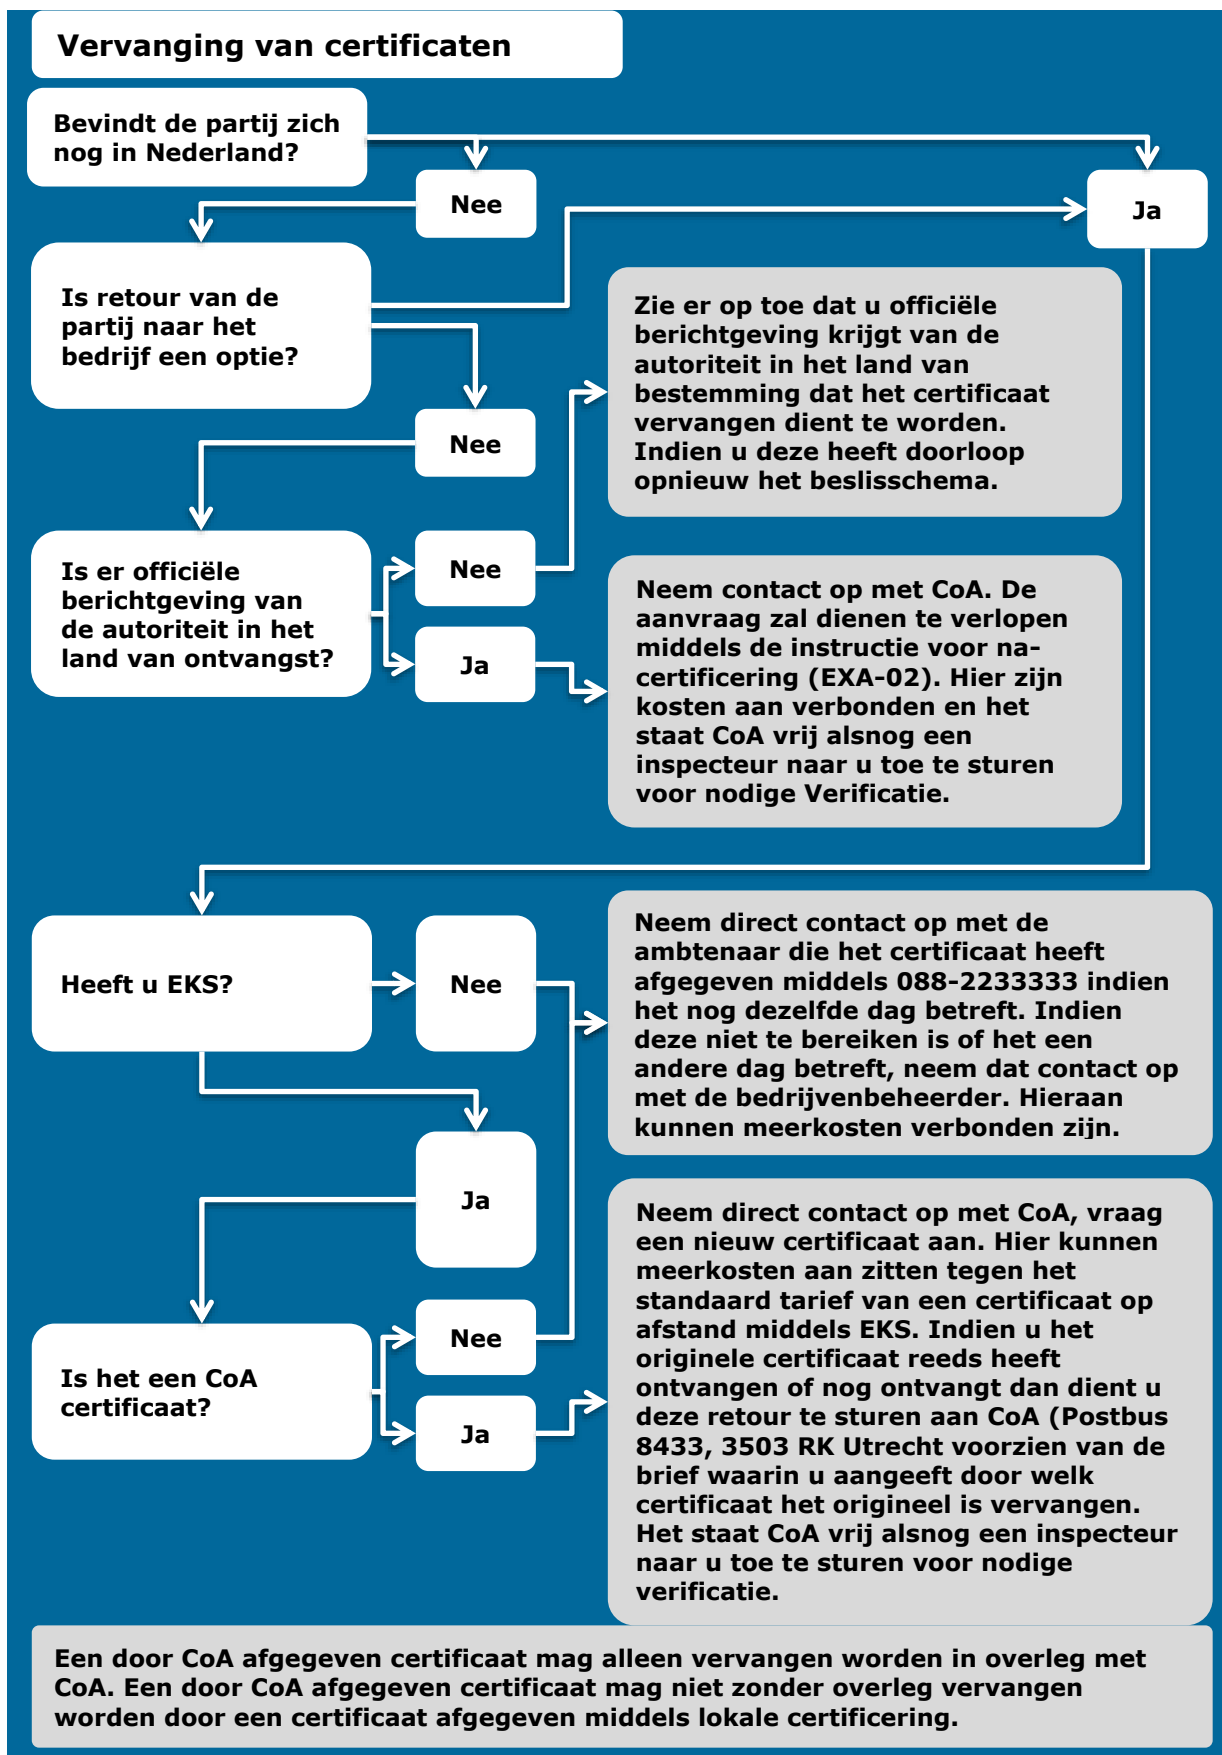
Vervanging van certificaten

Bevindt de partij zich nog in Nederland?

Nee

Ja

Is retour van de partij naar het bedrijf een optie?

Zie er op toe dat u officiële berichtgeving krijgt van de autoriteit in het land van bestemming dat het certificaat vervangen dient te worden. Indien u deze heeft doorloop opnieuw het beslisschema.

Nee

Is er officiële berichtgeving van de autoriteit in het land van ontvangst?

Nee

Ja

Neem contact op met CoA. De aanvraag zal dienen te verlopen middels de instructie voor na-certificering (EXA-02). Hier zijn kosten aan verbonden en het staat CoA vrij alsnog een inspecteur naar u toe te sturen voor nodige Verificatie.

Heeft u EKS?

Nee

Neem direct contact op met de ambtenaar die het certificaat heeft afgegeven middels 088-2233333 indien het nog dezelfde dag betreft. Indien deze niet te bereiken is of het een andere dag betreft, neem dat contact op met de bedrijvenbeheerder. Hieraan kunnen meerkosten verbonden zijn.

Ja

Neem direct contact op met CoA, vraag een nieuw certificaat aan. Hier kunnen meerkosten aan zitten tegen het standaard tarief van een certificaat op afstand middels EKS. Indien u het originele certificaat reeds heeft ontvangen of nog ontvangt dan dient u deze retour te sturen aan CoA (Postbus 8433, 3503 RK Utrecht voorzien van de brief waarin u aangeeft door welk certificaat het origineel is vervangen. Het staat CoA vrij alsnog een inspecteur naar u toe te sturen voor nodige verificatie.

Nee

Is het een CoA certificaat?

Ja

Een door CoA afgegeven certificaat mag alleen vervangen worden in overleg met CoA. Een door CoA afgegeven certificaat mag niet zonder overleg vervangen worden door een certificaat afgegeven middels lokale certificering.